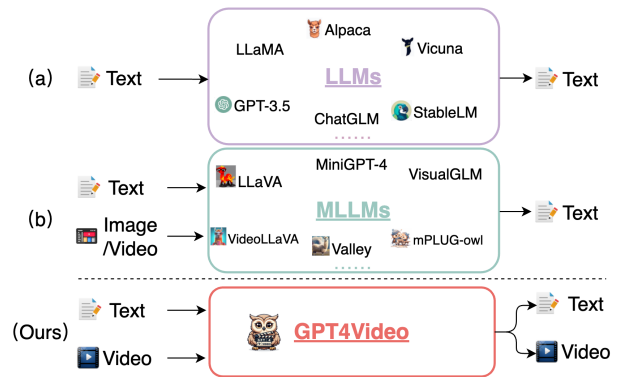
(a) Text

Alpaca
LLaMA
Vicuna
LLMs
GPT-3.5
ChatGLM
StableLM
......

Text

(b) Text
Image /Video

MiniGPT-4
LLaVA
VisualGLM
MLLMs
VideoLLaVA
Valley
mPLUG-owl
......

Text

(Ours) Text
Video

GPT4Video

Text
Video